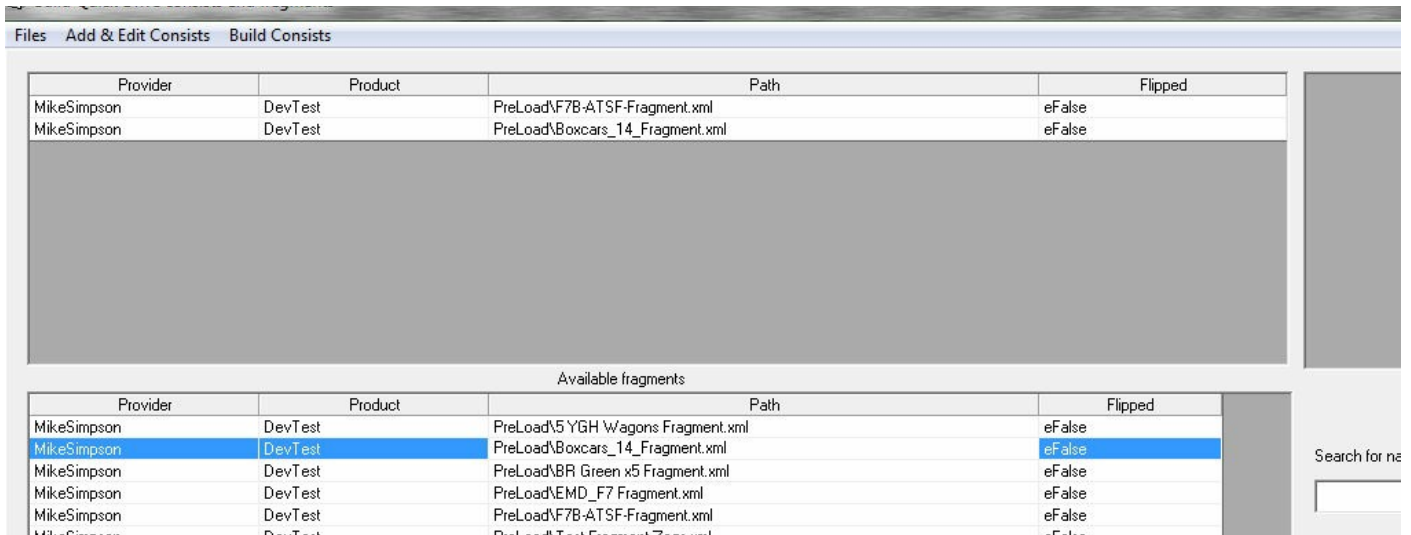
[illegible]

Files Add & Edit Consists Build Consists

| Provider | Product | Path | Flipped |
|---|---|---|---|
| MikeSimpson | DevTest | PreLoad\F7B-ATSF-Fragment.xml | eFalse |
| MikeSimpson | DevTest | PreLoad\Boxcars_14_Fragment.xml | eFalse |

Available fragments

| Provider | Product | Path | Flipped |
|---|---|---|---|
| MikeSimpson | DevTest | PreLoad\5 YGH Wagons Fragment.xml | eFalse |
| MikeSimpson | DevTest | PreLoad\Boxcars_14_Fragment.xml | eFalse |
| MikeSimpson | DevTest | PreLoad\BR Green x5 Fragment.xml | eFalse |
| MikeSimpson | DevTest | PreLoad\EMD_F7 Fragment.xml | eFalse |
| MikeSimpson | DevTest | PreLoad\F7B-ATSF-Fragment.xml | eFalse |
| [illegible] | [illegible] | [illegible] | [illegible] |

Search for na